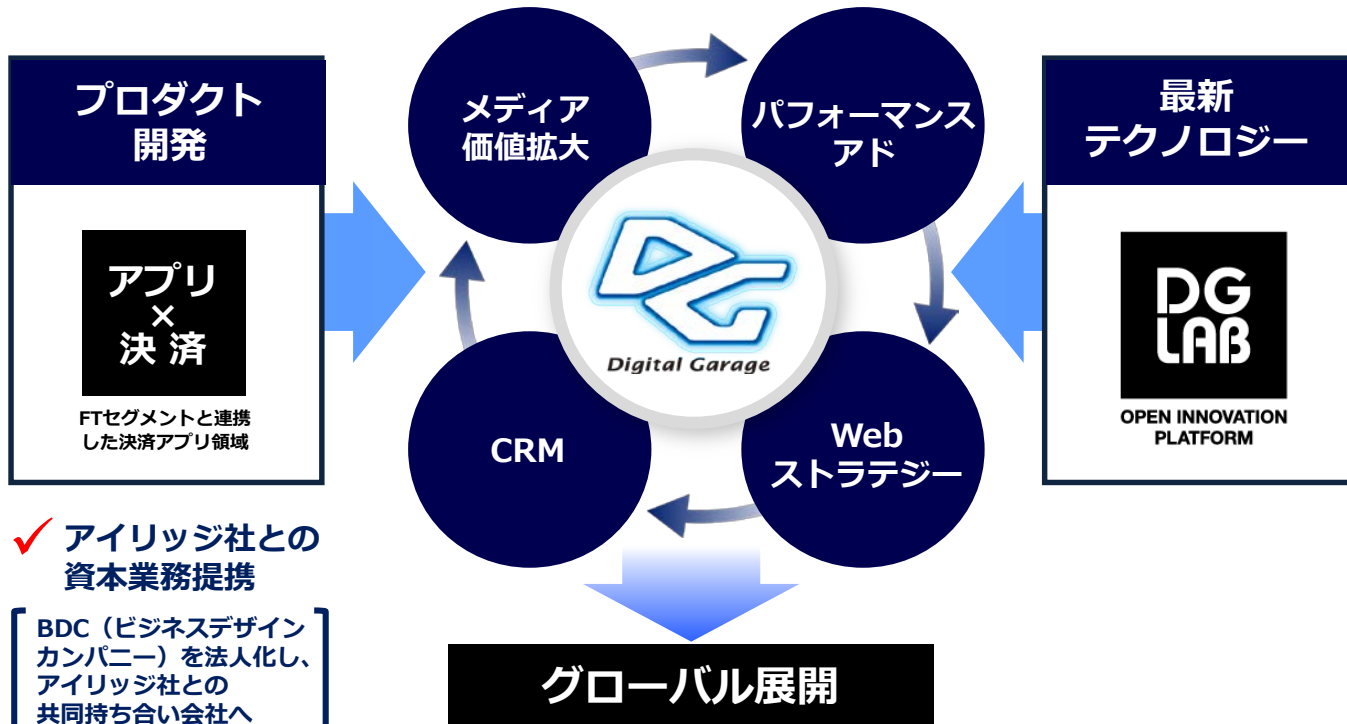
プロダクト
開発

アプリ
×
決 済

FTセグメントと連携
した決済アプリ領域

✓ アイリッジ社との
資本業務提携

BDC（ビジネスデザイン
カンパニー）を法人化し、
アイリッジ社との
共同持ち合い会社へ

メディア
価値拡大

パフォーマンス
アド

Digital Garage

CRM

Web
ストラテジー

グローバル展開

最新
テクノロジー

DG
LAB

OPEN INNOVATION
PLATFORM